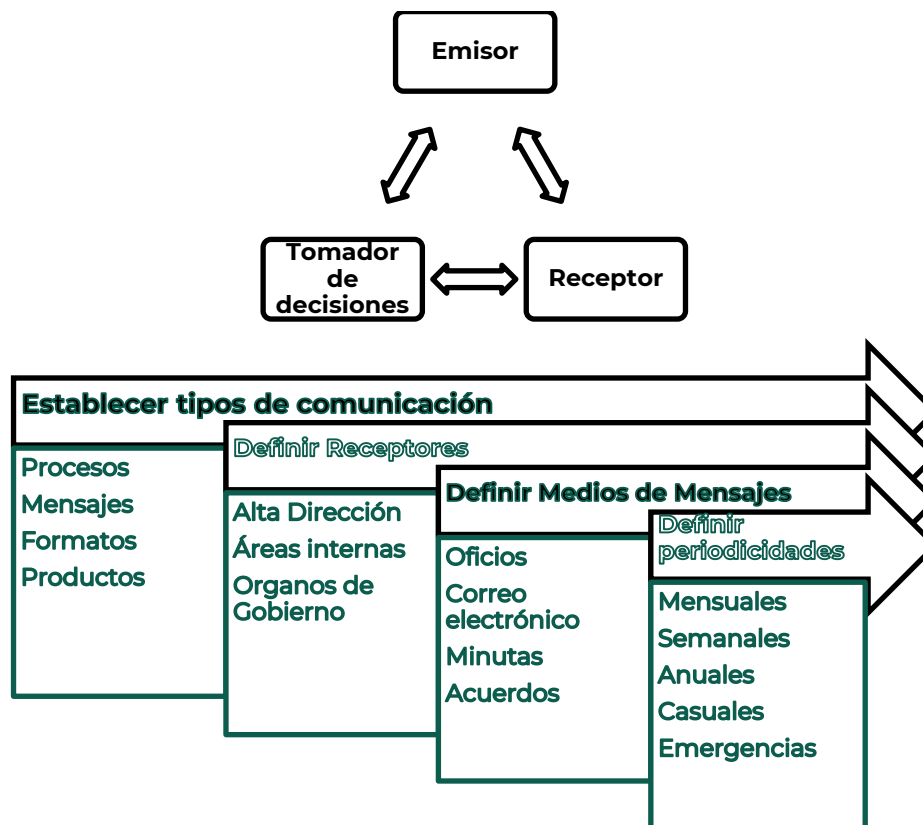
Emisor

Tomador de decisiones

Receptor

Establecer tipos de comunicación

Procesos
Mensajes
Formatos
Productos

Definir Receptores

Alta Dirección
Áreas internas
Organos de Gobierno

Definir Medios de Mensajes

Oficios
Correo electrónico
Minutas
Acuerdos

Definir periodicidades

Mensuales
Semanales
Anuales
Casuales
Emergencias